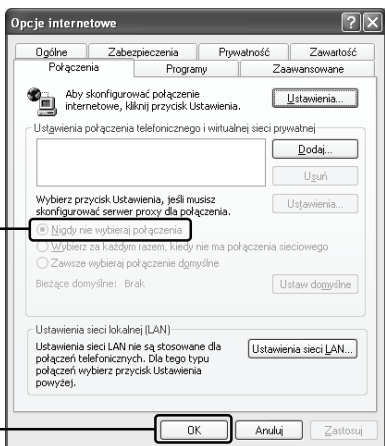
Opcje internetowe

Ogólne | Zabezpieczenia | Prywatność | Zawartość
Połączenia | Programy | Zaawansowane

Aby skonfigurować połączenie internetowe, kliknij przycisk Ustawienia.

Ustawienia...

Ustawienia połączenia telefonicznego i wirtualnej sieci prywatnej

Dodaj...

Usuń

Wybierz przycisk Ustawienia, jeśli musisz skonfigurować serwer proxy dla połączenia.

Ustawienia...

Nigdy nie wybieraj połączenia

Wybierz za każdym razem, kiedy nie ma połączenia sieciowego

Zawsze wybieraj połączenie domyślne

Bieżące domyślne: Brak

Ustaw domyślne

Ustawienia sieci lokalnej (LAN)

Ustawienia sieci LAN nie są stosowane dla połączeń telefonicznych. Dla tego typu połączeń wybierz przycisk Ustawienia powyżej.

Ustawienia sieci LAN...

OK | Anuluj | Zastosuj